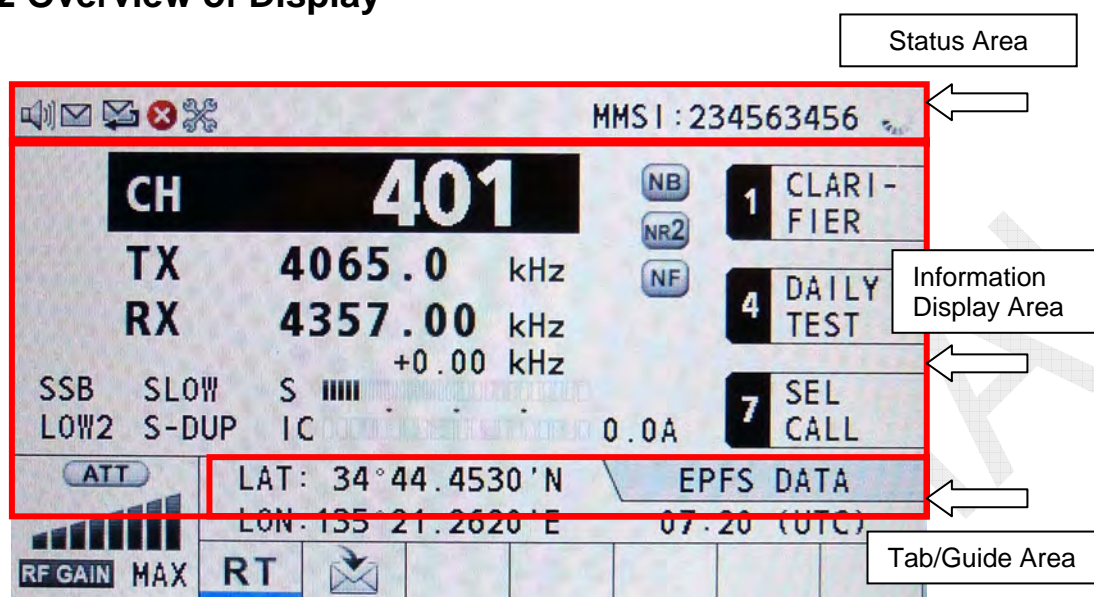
2 Overview of Display

Status Area

MMSI:234563456

CH 401

NB
NR2
NF

1 CLARI-FIER

TX 4065.0 kHz

RX 4357.00 kHz

+0.00 kHz

4 DAILY TEST

Information Display Area

SSB SLOW S
LOW2 S-DUP IC 0.0A

7 SEL CALL

ATT

LAT: 34°44.4530'N
EPFS DATA
LON: 135°21.2620'E
07:20 (UTC)

RF GAIN MAX
RT

Tab/Guide Area